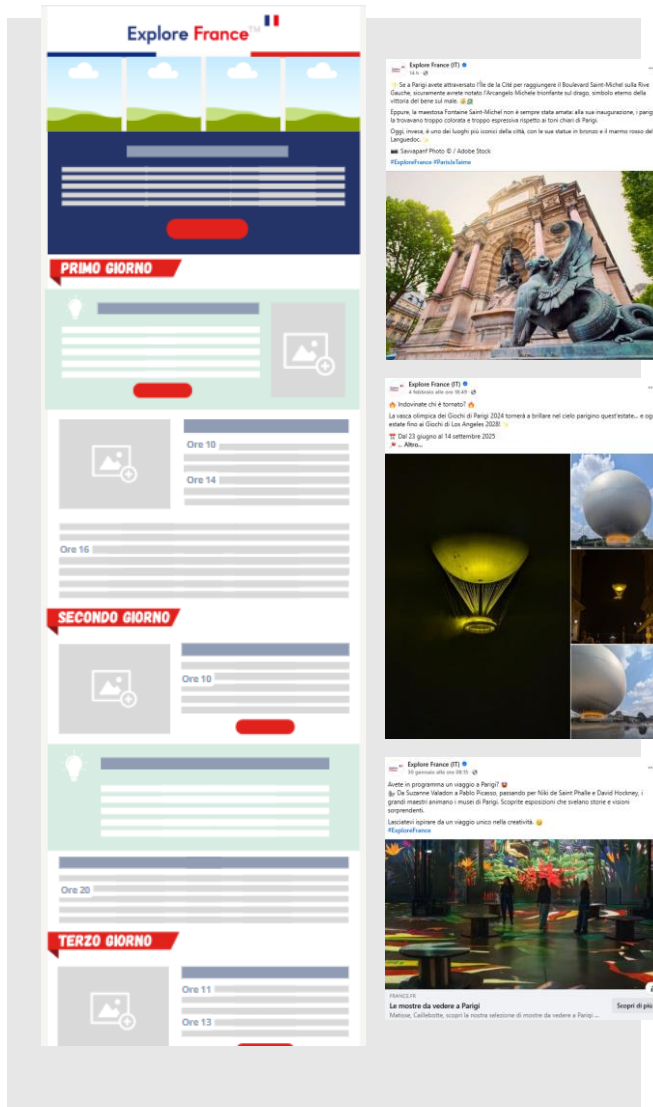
Explore France™

PRIMO GIORNO

Ore 10

Ore 14

Ore 16

SECONDO GIORNO

Ore 10

Ore 20

TERZO GIORNO

Ore 11

Ore 13

Explore France (IT)
14 h ·

Se a Parigi avete attraversato l'Île de la Cité per raggiungere il Boulevard Saint-Michel sulla Rive Gauche, sicuramente avrete notato l'Arcangelo Michele trionfante sul drago, simbolo eterno della vittoria del bene sul male.

Eppure, la maestosa Fontaine Saint-Michel non è sempre stata amata: alla sua inaugurazione, i parigi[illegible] la trovavano troppo colorata e troppo espressiva rispetto ai toni chiari di Parigi.

Oggi, invece, è uno dei luoghi più iconici della città, con le sue statue in bronzo e il marmo rosso del Larguedoc.

Savvapanf Photo © / Adobe Stock

#ExploreFrance #ParisJeTaime

Explore France (IT)
4 febbraio alle ore 18:49 ·

Indovinate chi è tornato?

La vasca olimpica dei Giochi di Parigi 2024 tornerà a brillare nel cielo parigino quest'estate... e og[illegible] estate fino ai Giochi di Los Angeles 2028!

Dal 23 giugno al 14 settembre 2025

... Altro...

Explore France (IT)
30 gennaio alle ore 08:15 ·

Avete in programma un viaggio a Parigi?

Da Suzanne Valadon a Pablo Picasso, passando per Niki de Saint Phalle e David Hockney, i grandi maestri animano i musei di Parigi. Scoprite esposizioni che svelano storie e visioni sorprendenti.

Lasciatevi ispirare da un viaggio unico nella creatività.

#ExploreFrance

FRANCE.FR
Le mostre da vedere a Parigi
Matisse, Caillebotte, scopri la nostra selezione di mostre da vedere a Parigi ...

Scopri di più